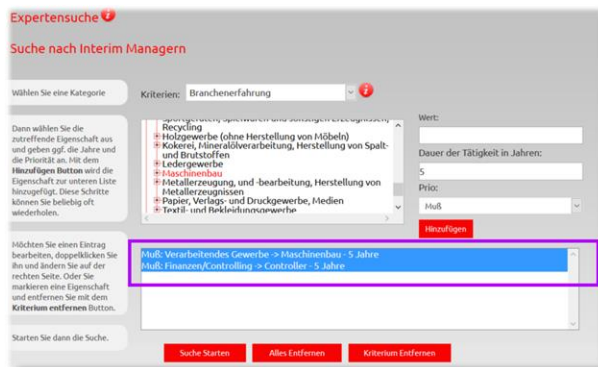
Expertensuche

Suche nach Interim Managern

Wählen Sie eine Kategorie

Kriterien: Branchenerfahrung

Dann wählen Sie die zutreffende Eigenschaft aus und geben ggf. die Jahre und die Priorität an. Mit dem **Hinzufügen Button** wird die Eigenschaft zur unteren Liste hinzugefügt. Diese Schritte können Sie beliebig oft wiederholen.

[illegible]
Recycling
Holzgewerbe (ohne Herstellung von Möbeln)
Kokerei, Mineralölverarbeitung, Herstellung von Spalt- und Brutstoffen
Ledergewerbe
Maschinenbau
Metallerzeugung, und -bearbeitung, Herstellung von Metallerzeugnissen
Papier, Verlags- und Druckgewerbe, Medien
Textil- und Bekleidungsgewerbe

Wert:

Dauer der Tätigkeit in Jahren:
5

Prio:
Muß

Hinzufügen

Möchten Sie einen Eintrag bearbeiten, doppelklicken Sie ihn und ändern Sie auf der rechten Seite. Oder Sie markieren eine Eigenschaft und entfernen Sie mit dem **Kriterium entfernen** Button.

Muß: Verarbeitendes Gewerbe -> Maschinenbau - 5 Jahre
Muß: Finanzen/Controlling -> Controller - 5 Jahre

Starten Sie dann die Suche.

Suche Starten
Alles Entfernen
Kriterium Entfernen